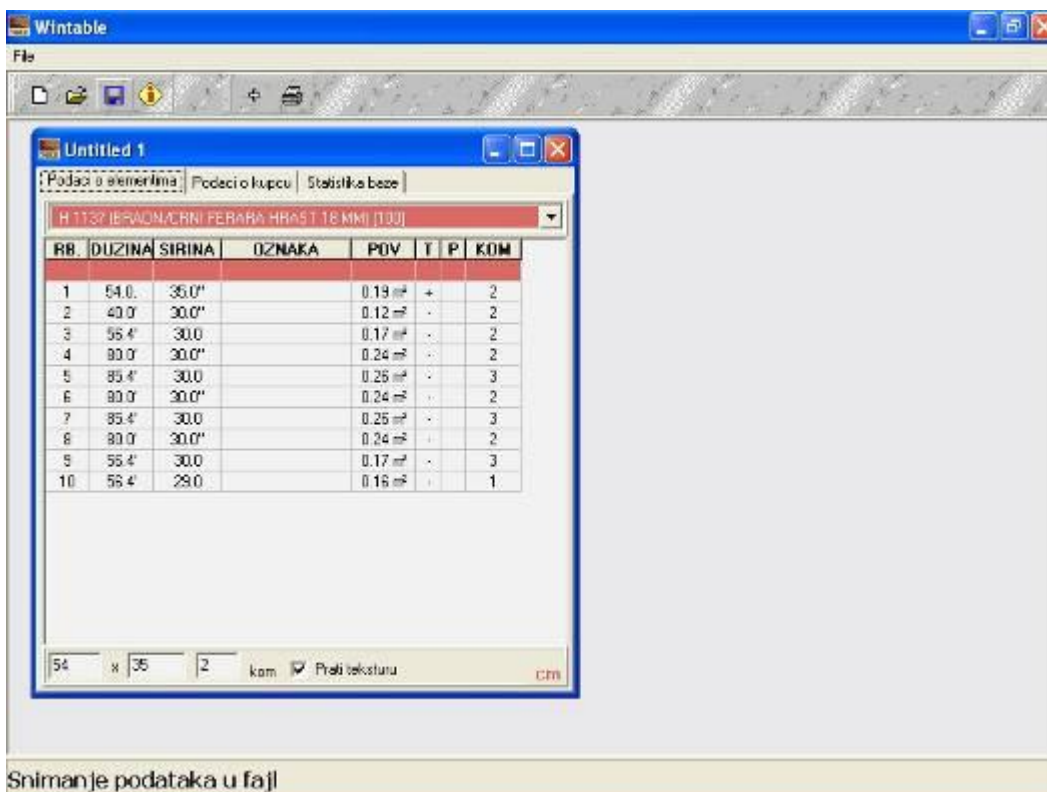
Wintable

File

Untitled 1

Podaci o elementima | Podaci o kupcu | Statistika baze

H 1137 (BRAON/CRNI FERARA HRAST 18 MM) [100]

| RB. | DUZINA | SIRINA | OZNAKA | POV | T | P | KOM |
|---|---|---|---|---|---|---|---|
| | | | | | | | |
| 1 | 54.0. | 35.0" | | 0.19 m² | + | | 2 |
| 2 | 40.0' | 30.0" | | 0.12 m² | · | | 2 |
| 3 | 56.4' | 30.0 | | 0.17 m² | · | | 2 |
| 4 | 80.0' | 30.0" | | 0.24 m² | · | | 2 |
| 5 | 85.4' | 30.0 | | 0.26 m² | · | | 3 |
| 6 | 80.0' | 30.0" | | 0.24 m² | · | | 2 |
| 7 | 85.4' | 30.0 | | 0.25 m² | · | | 3 |
| 8 | 80.0' | 30.0" | | 0.24 m² | · | | 2 |
| 9 | 56.4' | 30.0 | | 0.17 m² | · | | 3 |
| 10 | 56.4' | 29.0 | | 0.16 m² | · | | 1 |

54 x 35 2 kom Prati teksturu cm

Snimanje podataka u fajl